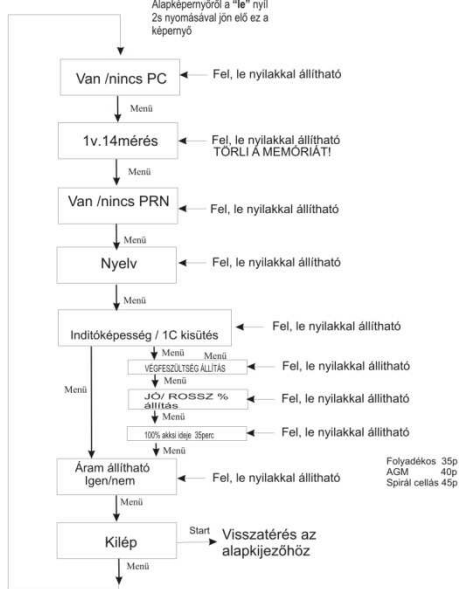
Alapképernyőről a "le" nyíl 2s nyomásával jön elő ez a képernyő

Van /nincs PC

Fel, le nyilakkal állítható

Menü

1v.14mérés

Fel, le nyilakkal állítható
TÖRLI A MEMÓRIÁT!

Menü

Van /nincs PRN

Fel, le nyilakkal állítható

Menü

Nyelv

Fel, le nyilakkal állítható

Menü

Inditóképesség / 1C kisütés

Fel, le nyilakkal állítható

Menü

Menü

VÉGFESZÜLTSÉG ÁLLÍTÁS

Fel, le nyilakkal állítható

Menü

Menü

JÓ/ ROSSZ % állítás

Fel, le nyilakkal állítható

Menü

100% akksi ideje 35perc

Fel, le nyilakkal állítható

Menü

Áram állítható Igen/nem

Fel, le nyilakkal állítható

Folyadékos 35p
AGM 40p
Spirál cellás 45p

Menü

Kilép

Start

Visszatérés az alapkijezőhöz

Menü